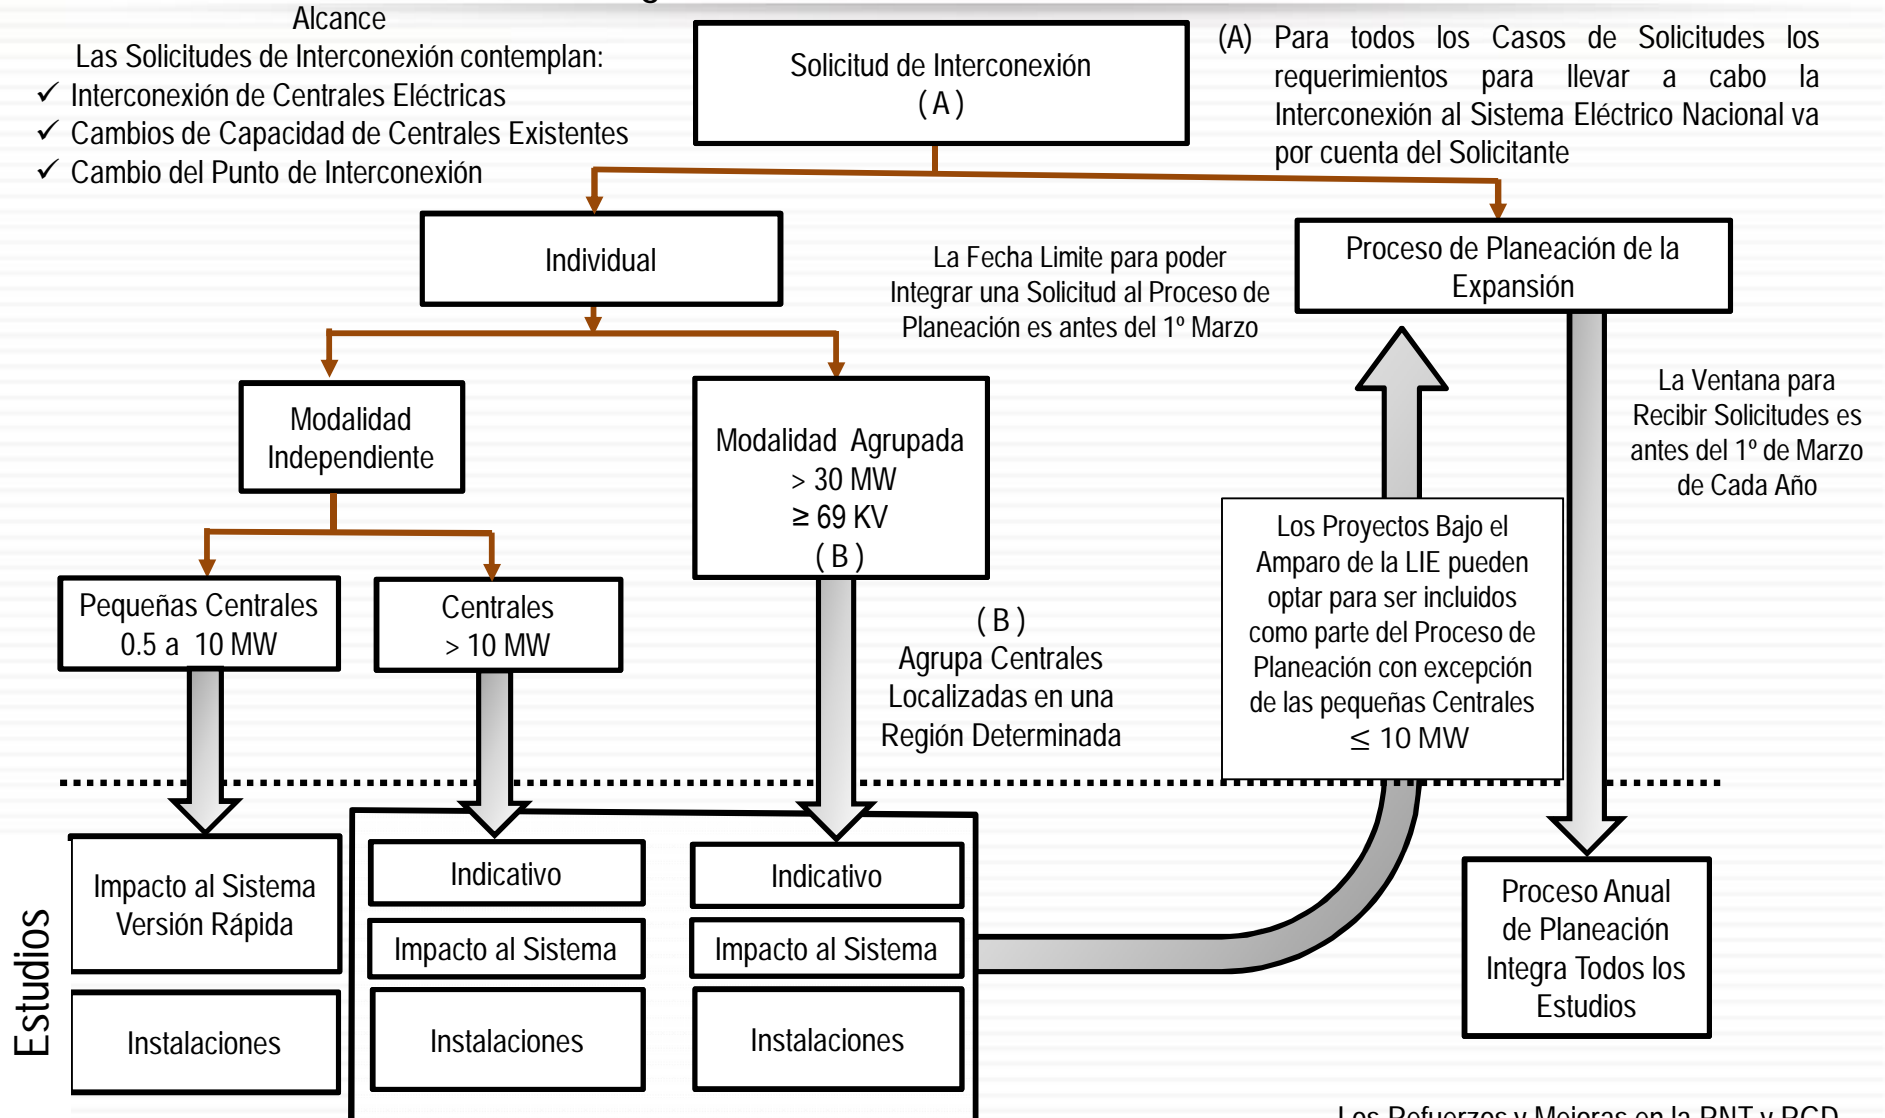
Alcance
Las Solicitudes de Interconexión contemplan:
✓ Interconexión de Centrales Eléctricas
✓ Cambios de Capacidad de Centrales Existentes
✓ Cambio del Punto de Interconexión

Solicitud de Interconexión
( A )

(A) Para todos los Casos de Solicitudes los requerimientos para llevar a cabo la Interconexión al Sistema Eléctrico Nacional va por cuenta del Solicitante

Individual

La Fecha Limite para poder Integrar una Solicitud al Proceso de Planeación es antes del 1º Marzo

Proceso de Planeación de la Expansión

Modalidad Independiente

Modalidad Agrupada
> 30 MW
≥ 69 KV
( B )

La Ventana para Recibir Solicitudes es antes del 1º de Marzo de Cada Año

Los Proyectos Bajo el Amparo de la LIE pueden optar para ser incluidos como parte del Proceso de Planeación con excepción de las pequeñas Centrales ≤ 10 MW

Pequeñas Centrales
0.5 a 10 MW

Centrales
> 10 MW

( B )
Agrupa Centrales Localizadas en una Región Determinada

Estudios

Impacto al Sistema Versión Rápida

Instalaciones

Indicativo

Impacto al Sistema

Instalaciones

Indicativo

Impacto al Sistema

Instalaciones

Proceso Anual de Planeación Integra Todos los Estudios

Los Refuerzos y Mejoras en la RNT y RGD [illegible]